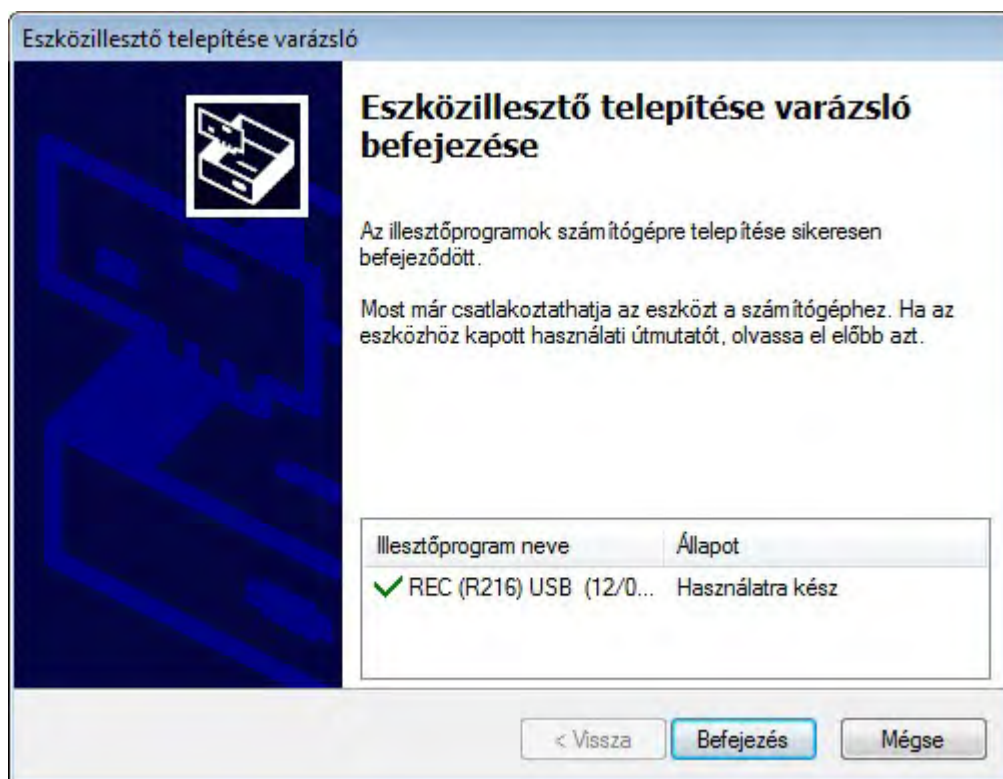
Eszközillesztő telepítése varázsló

Eszközillesztő telepítése varázsló befejezése

Az illesztőprogramok számítógépre telepítése sikeresen befejeződött.

Most már csatlakoztathatja az eszközt a számítógéphez. Ha az eszközhöz kapott használati útmutatót, olvassa el előbb azt.

| Illesztőprogram neve | Állapot |
|---|---|
| ✓ REC (R216) USB (12/0... | Használatra kész |

< Vissza | Befejezés | Mégse